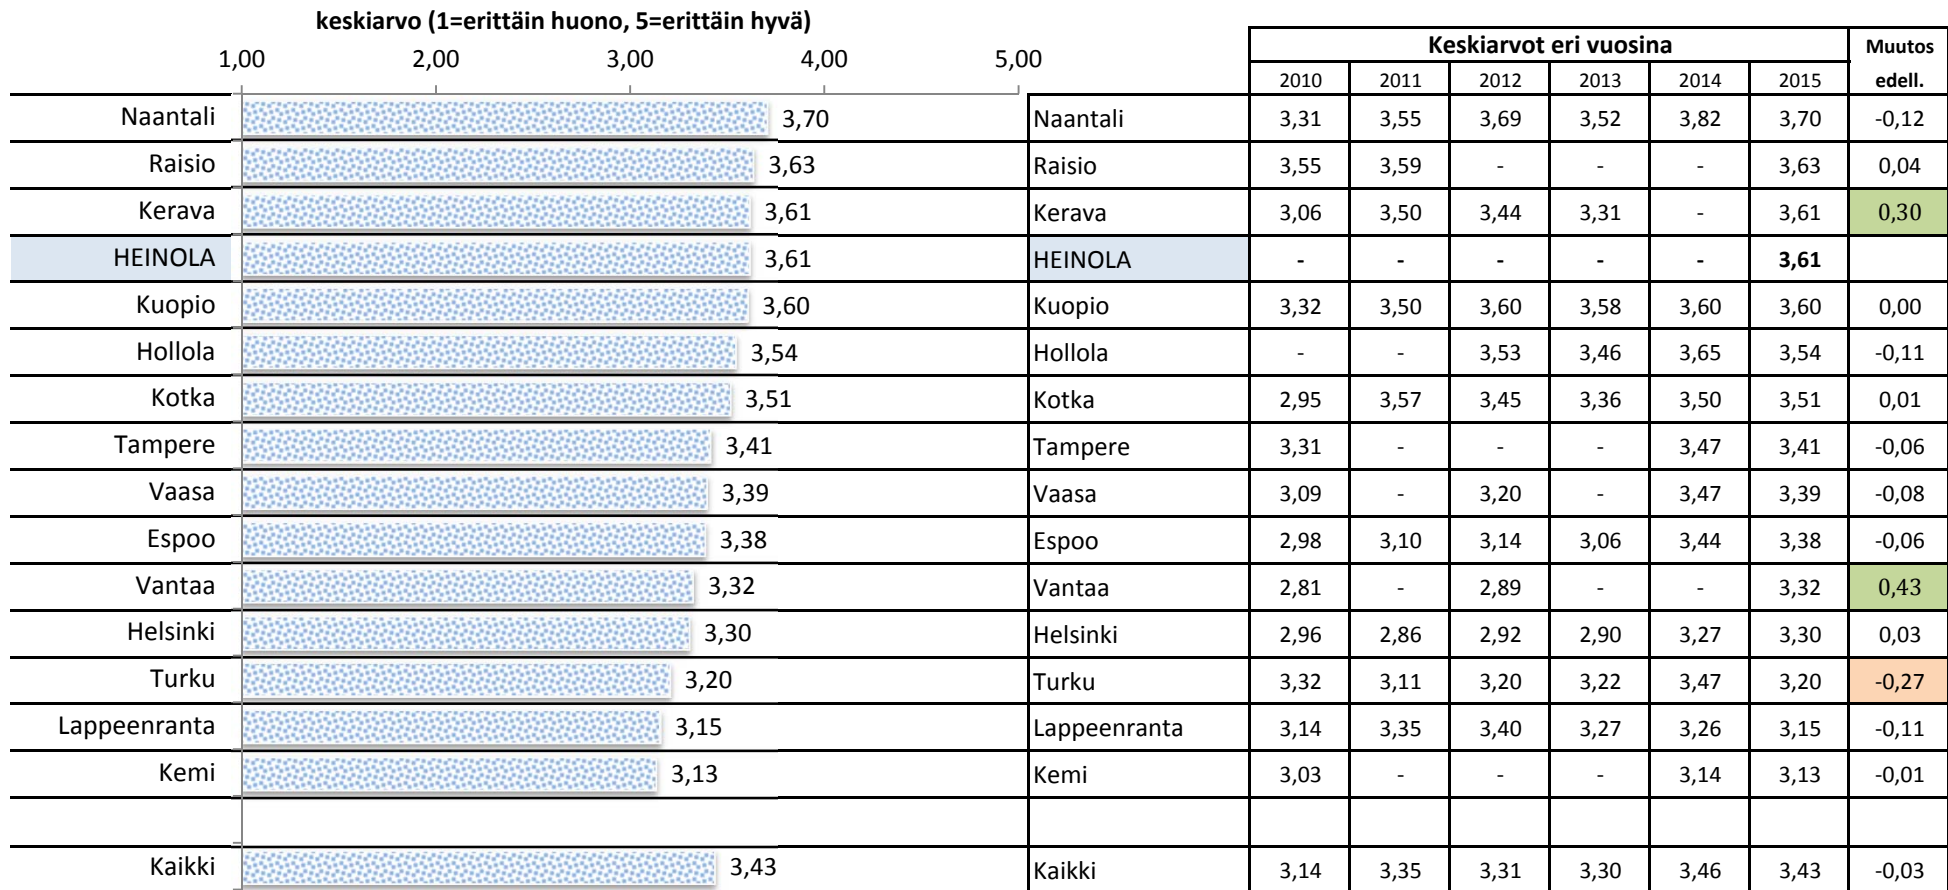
keskiarvo (1=erittäin huono, 5=erittäin hyvä)

1,00 2,00 3,00 4,00 5,00

Naantali 3,70
Raisio 3,63
Kerava 3,61
HEINOLA 3,61
Kuopio 3,60
Hollola 3,54
Kotka 3,51
Tampere 3,41
Vaasa 3,39
Espoo 3,38
Vantaa 3,32
Helsinki 3,30
Turku 3,20
Lappeenranta 3,15
Kemi 3,13

Kaikki 3,43

| | Keskiarvot eri vuosina | | | | | | Muutos |
|---|---|---|---|---|---|---|---|
| | 2010 | 2011 | 2012 | 2013 | 2014 | 2015 | edell. |
| Naantali | 3,31 | 3,55 | 3,69 | 3,52 | 3,82 | 3,70 | -0,12 |
| Raisio | 3,55 | 3,59 | - | - | - | 3,63 | 0,04 |
| Kerava | 3,06 | 3,50 | 3,44 | 3,31 | - | 3,61 | 0,30 |
| HEINOLA | - | - | - | - | - | 3,61 | |
| Kuopio | 3,32 | 3,50 | 3,60 | 3,58 | 3,60 | 3,60 | 0,00 |
| Hollola | - | - | 3,53 | 3,46 | 3,65 | 3,54 | -0,11 |
| Kotka | 2,95 | 3,57 | 3,45 | 3,36 | 3,50 | 3,51 | 0,01 |
| Tampere | 3,31 | - | - | - | 3,47 | 3,41 | -0,06 |
| Vaasa | 3,09 | - | 3,20 | - | 3,47 | 3,39 | -0,08 |
| Espoo | 2,98 | 3,10 | 3,14 | 3,06 | 3,44 | 3,38 | -0,06 |
| Vantaa | 2,81 | - | 2,89 | - | - | 3,32 | 0,43 |
| Helsinki | 2,96 | 2,86 | 2,92 | 2,90 | 3,27 | 3,30 | 0,03 |
| Turku | 3,32 | 3,11 | 3,20 | 3,22 | 3,47 | 3,20 | -0,27 |
| Lappeenranta | 3,14 | 3,35 | 3,40 | 3,27 | 3,26 | 3,15 | -0,11 |
| Kemi | 3,03 | - | - | - | 3,14 | 3,13 | -0,01 |
| | | | | | | | |
| Kaikki | 3,14 | 3,35 | 3,31 | 3,30 | 3,46 | 3,43 | -0,03 |